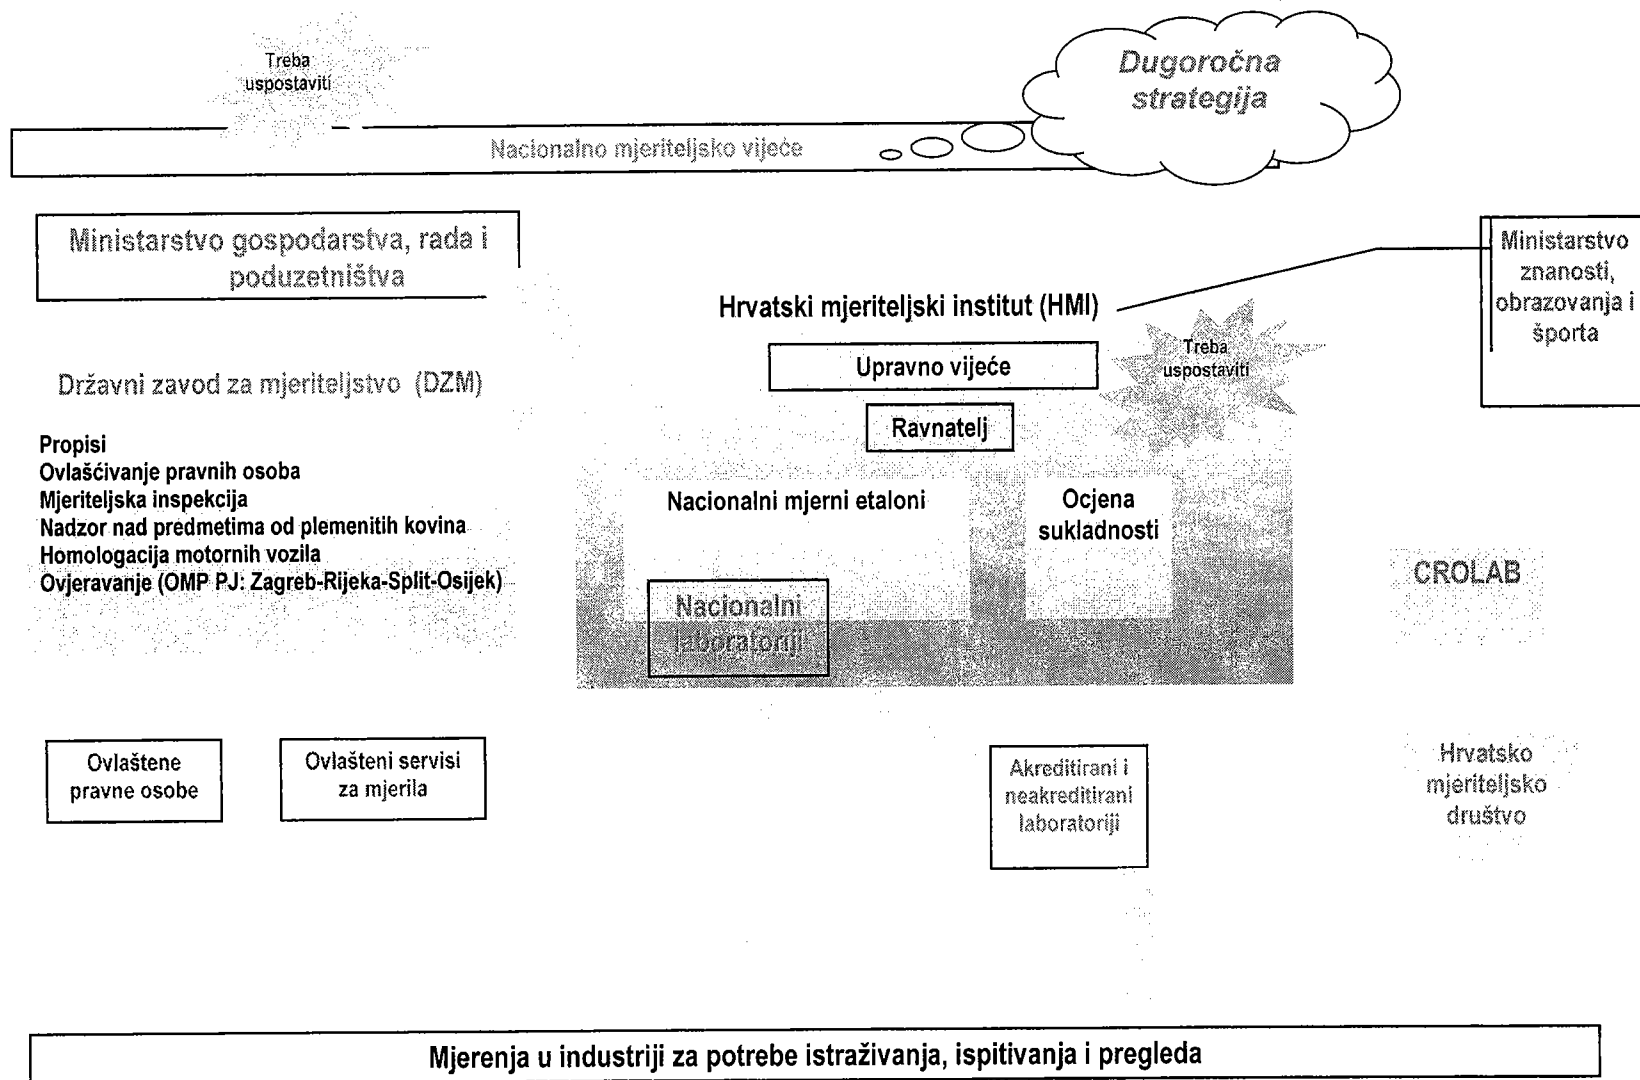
Treba uspostaviti

Dugoročna strategija

Nacionalno mjeriteljsko vijeće

Ministarstvo gospodarstva, rada i poduzetništva

Hrvatski mjeriteljski institut (HMI)

Ministarstvo znanosti, obrazovanja i športa

Upravno vijeće

Treba uspostaviti

Državni zavod za mjeriteljstvo (DZM)

Ravnatelj

Propisi
Ovlašćivanje pravnih osoba
Mjeriteljska inspekcija
Nadzor nad predmetima od plemenitih kovina
Homologacija motornih vozila
Ovjeravanje (OMP PJ: Zagreb-Rijeka-Split-Osijek)

Nacionalni mjerni etaloni

Ocjena sukladnosti

Nacionalni laboratoriji

CROLAB

Ovlaštene pravne osobe

Ovlašteni servisi za mjerila

Akreditirani i neakreditirani laboratoriji

Hrvatsko mjeriteljsko društvo

Mjerenja u industriji za potrebe istraživanja, ispitivanja i pregleda